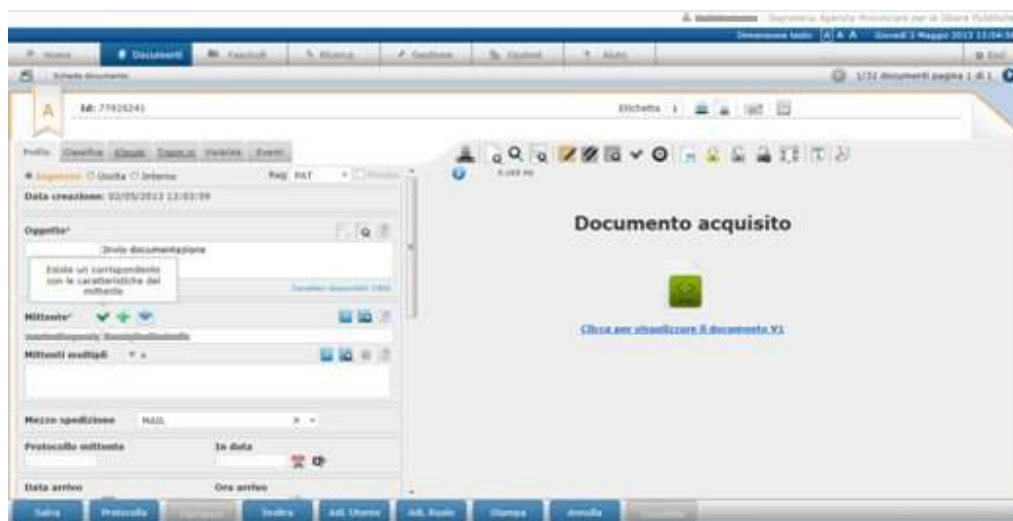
Segreteria Agenzia Provinciale per le Opere Pubbliche

Dimensione testo A A A Giovedì 2 Maggio 2013 13:04

Home Documenti Fascicoli Ricerca Gestione Opzioni Aiuto Esci

Scheda documento

1/31 documenti pagina 1 di 1

A

Id: 77926241

Etichetta 1

Profilo Classifica Allegati Tipologia Visibilità Eventi

Ingresso Uscita Interno

Reg: PAT

Data creazione: 02/05/2013 13:03:59

Oggetto*

Invio documentazione

Esiste un corrispondente con le caratteristiche del mittente

Caratteri disponibili 1989

Mittente*

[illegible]

Mittenti multipli

Mezzo spedizione MAIL

Protocollo mittente

In data

Data arrivo

Ora arrivo

Documento acquisito

Clicca per visualizzare il documento V1

Salva Protocolla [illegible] Inoltra Ad. Utente Ad. Ruolo Stampa Annulla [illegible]